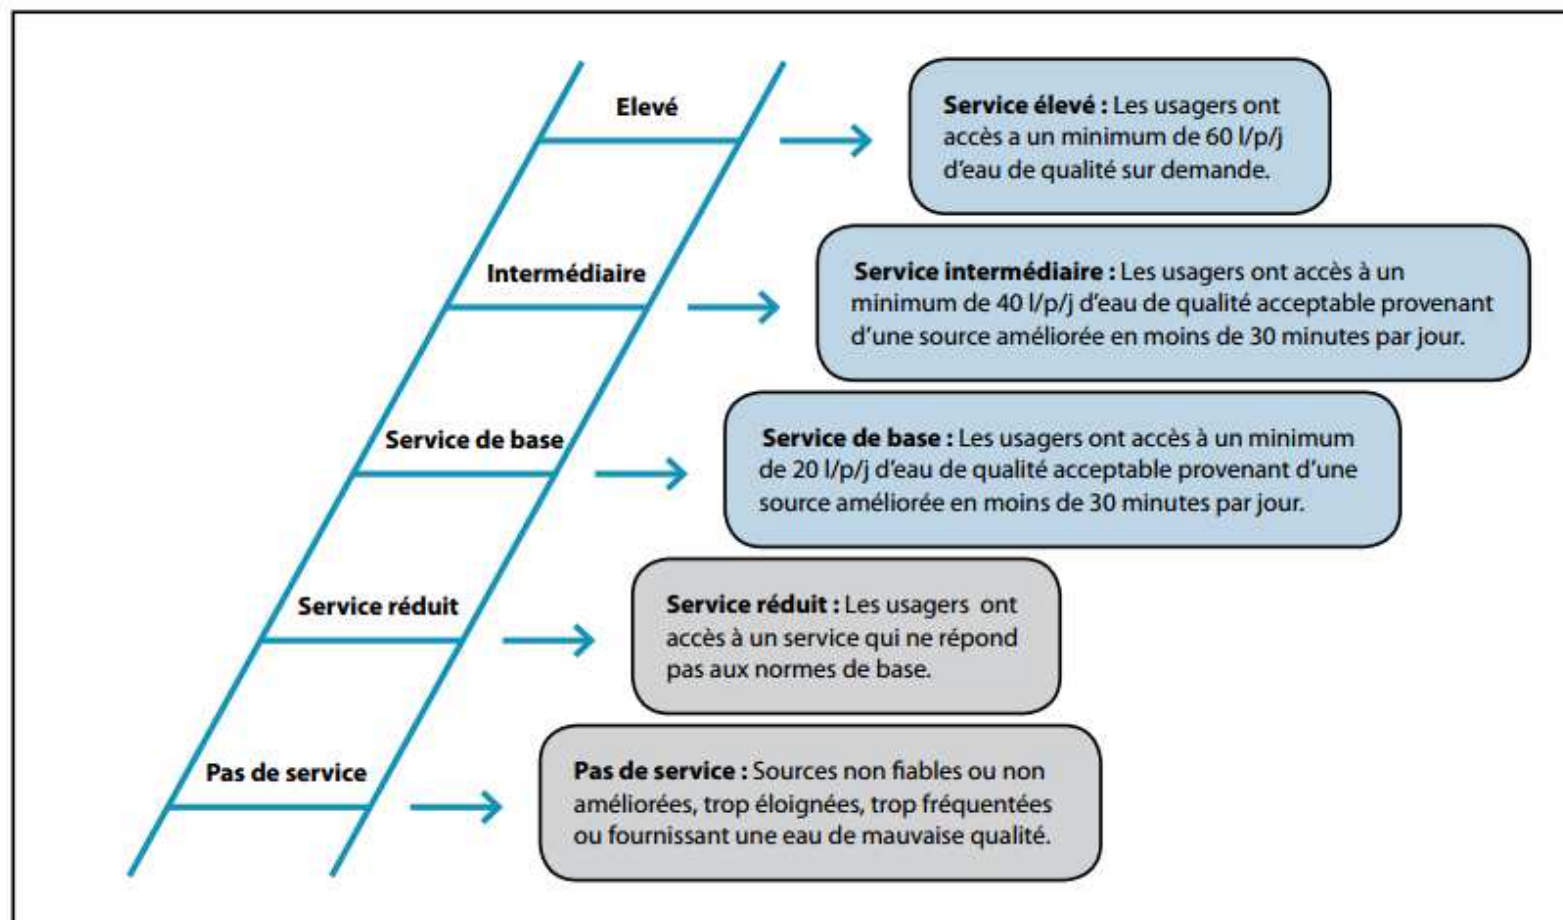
Elevé

Service élevé : Les usagers ont accès a un minimum de 60 l/p/j d'eau de qualité sur demande.

Intermédiaire

Service intermédiaire : Les usagers ont accès à un minimum de 40 l/p/j d'eau de qualité acceptable provenant d'une source améliorée en moins de 30 minutes par jour.

Service de base

Service de base : Les usagers ont accès à un minimum de 20 l/p/j d'eau de qualité acceptable provenant d'une source améliorée en moins de 30 minutes par jour.

Service réduit

Service réduit : Les usagers ont accès à un service qui ne répond pas aux normes de base.

Pas de service

Pas de service : Sources non fiables ou non améliorées, trop éloignées, trop fréquentées ou fournissant une eau de mauvaise qualité.